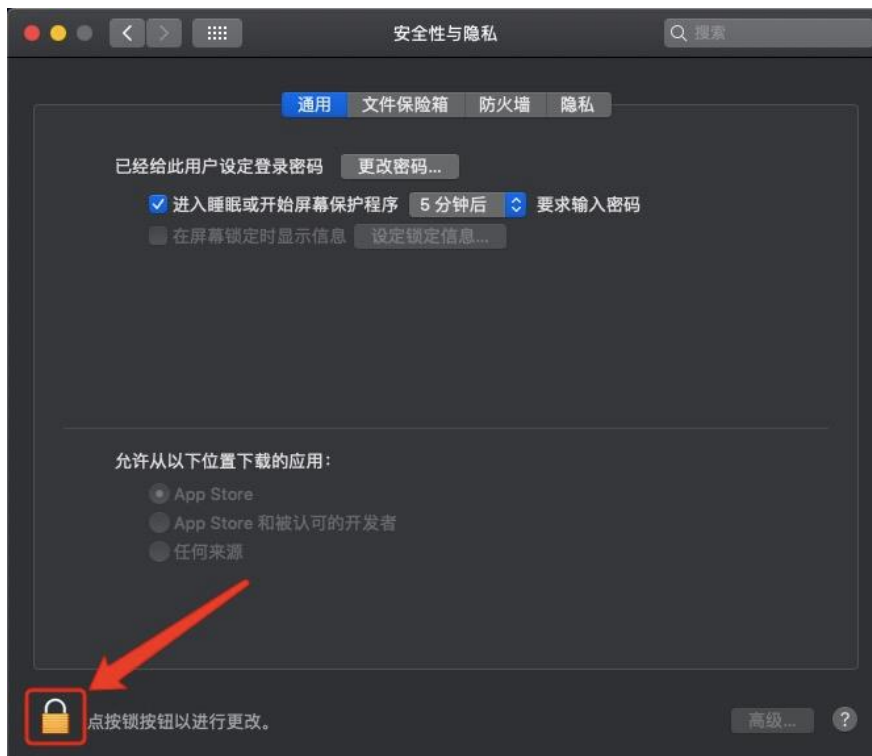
安全性与隐私

搜索

通用 文件保险箱 防火墙 隐私

已经给此用户设定登录密码 更改密码...

进入睡眠或开始屏幕保护程序 5 分钟后 要求输入密码

在屏幕锁定时显示信息 设定锁定信息...

允许从以下位置下载的应用:

App Store

App Store 和被认可的开发者

任何来源

点按锁按钮以进行更改。

高级...

?